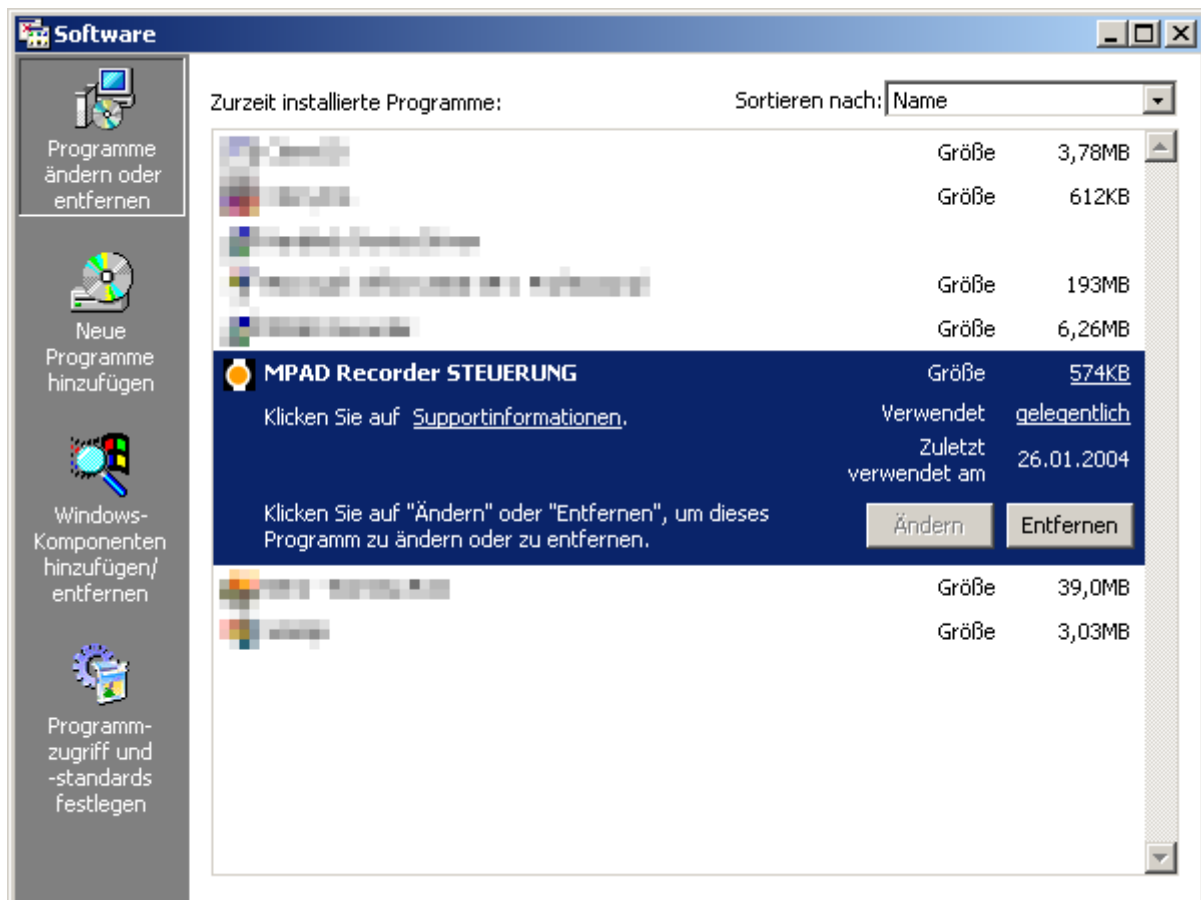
Software

Programme ändern oder entfernen

Neue Programme hinzufügen

Windows-Komponenten hinzufügen/entfernen

Programmzugriff und -standards festlegen

Zurzeit installierte Programme:

Sortieren nach: Name

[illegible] Größe 3,78MB
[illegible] Größe 612KB
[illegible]
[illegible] Größe 193MB
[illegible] Größe 6,26MB

MPAD Recorder STEUERUNG Größe 574KB
Klicken Sie auf Supportinformationen. Verwendet gelegentlich
Zuletzt verwendet am 26.01.2004
Klicken Sie auf "Ändern" oder "Entfernen", um dieses Programm zu ändern oder zu entfernen.
Ändern Entfernen

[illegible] Größe 39,0MB
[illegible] Größe 3,03MB